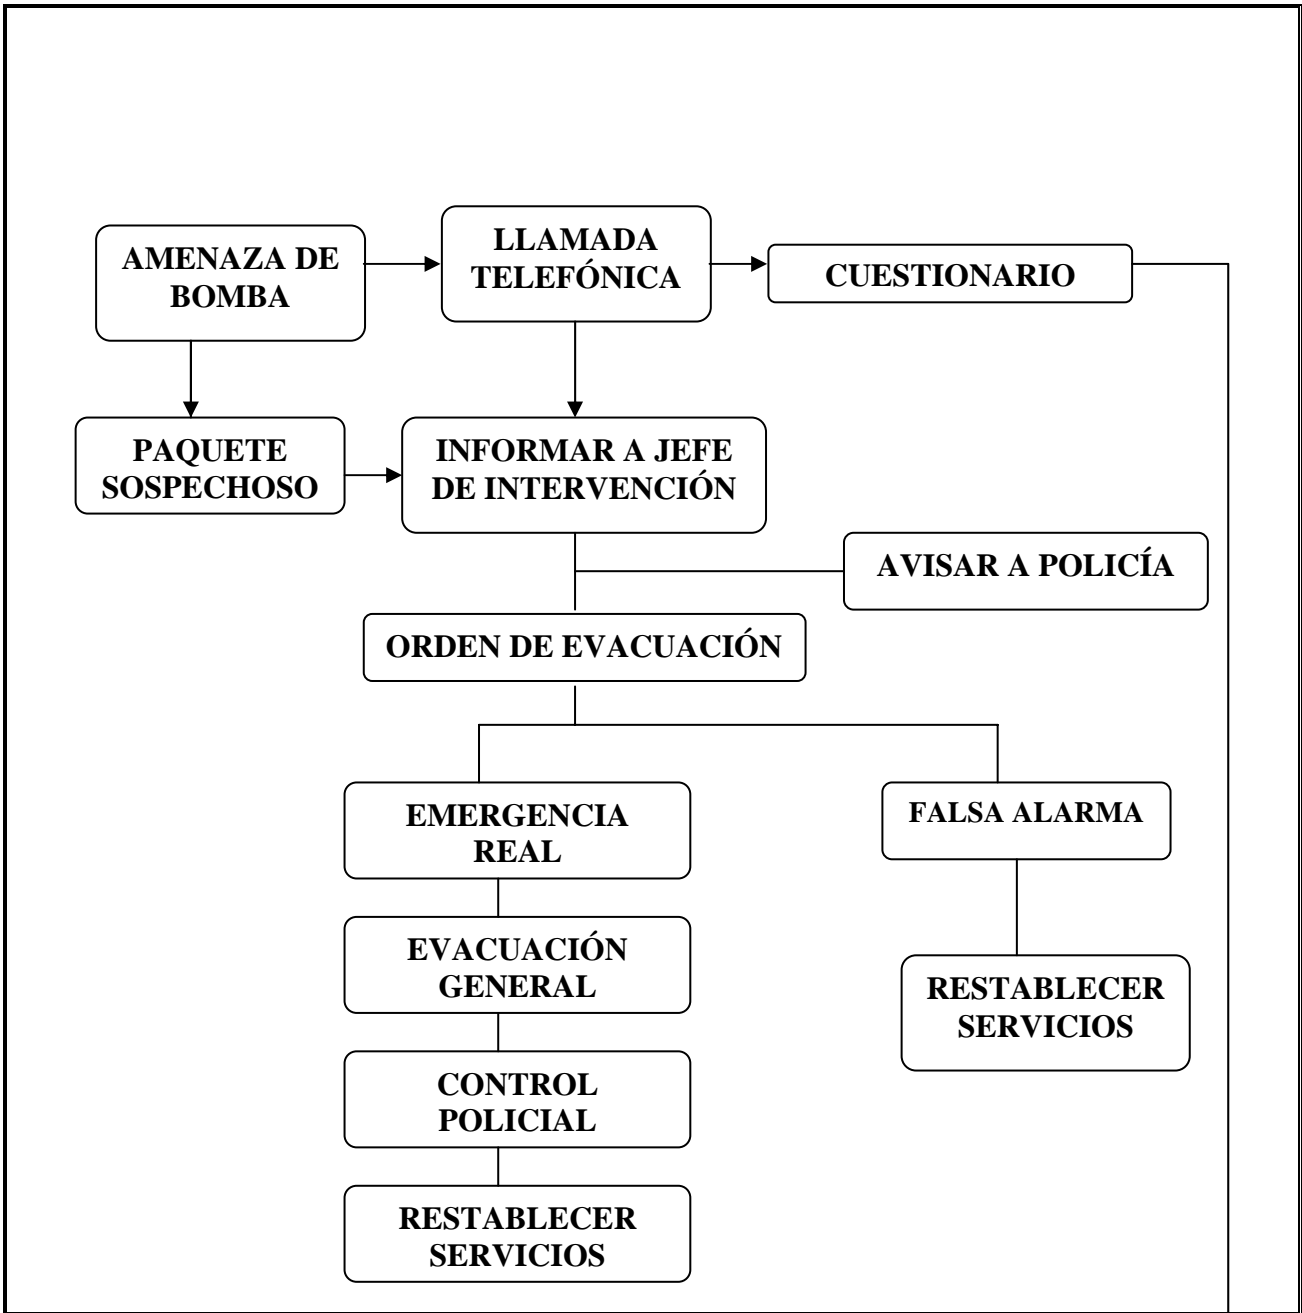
AMENAZA DE BOMBA

LLAMADA TELEFÓNICA

CUESTIONARIO

PAQUETE SOSPECHOSO

INFORMAR A JEFE DE INTERVENCIÓN

AVISAR A POLICÍA

ORDEN DE EVACUACIÓN

EMERGENCIA REAL

FALSA ALARMA

EVACUACIÓN GENERAL

RESTABLECER SERVICIOS

CONTROL POLICIAL

RESTABLECER SERVICIOS